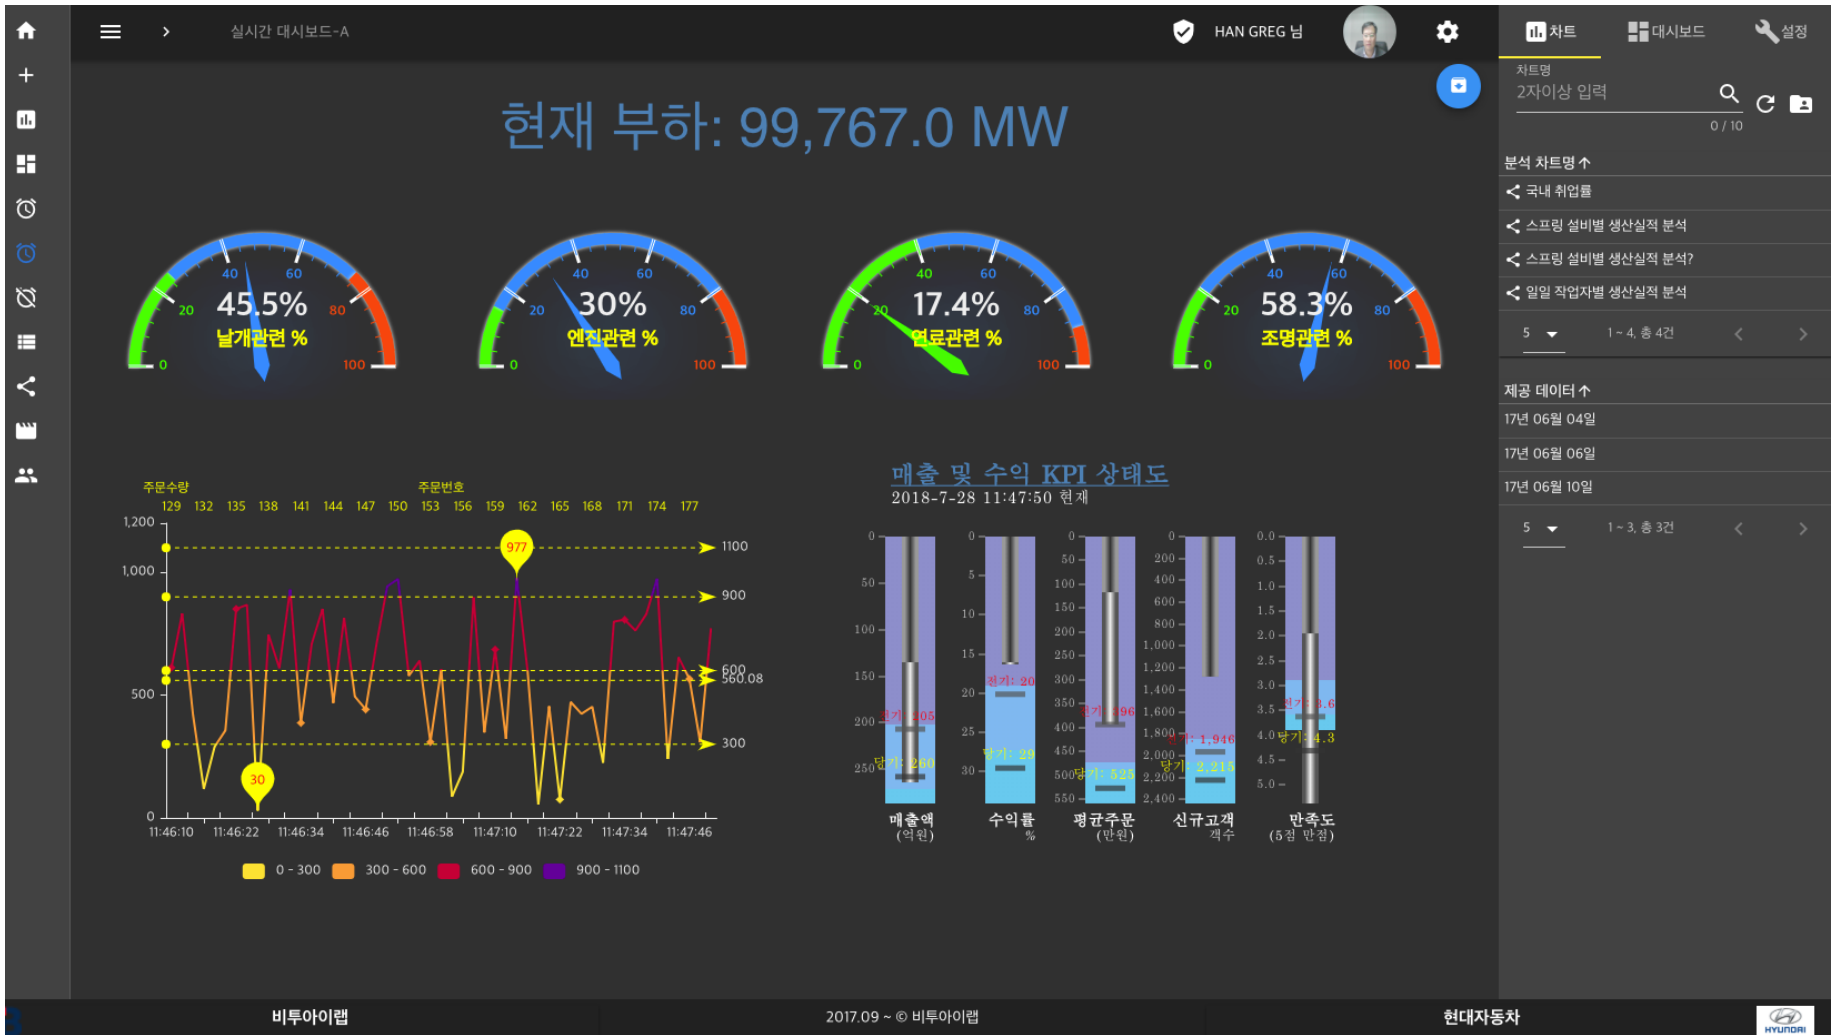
실시간 대시보드-A

HAN GREG 님

현재 부하: 99,767.0 MW

40 60 20 80 0 100
45.5%
날개관련 %

40 60 20 80 0 100
30%
엔진관련 %

40 60 20 80 0 100
17.4%
연료관련 %

40 60 20 80 0 100
58.3%
조명관련 %

주문수량
주문번호
129 132 135 138 141 144 147 150 153 156 159 162 165 168 171 174 177
1,200
1,000
500
0
977
30
1100
900
600
560.08
300
11:46:10 11:46:22 11:46:34 11:46:46 11:46:58 11:47:10 11:47:22 11:47:34 11:47:46
0 - 300 300 - 600 600 - 900 900 - 1100

매출 및 수익 KPI 상태도
2018-7-28 11:47:50 현재

0 50 100 150 200 250
전기: 205
당기: 260
매출액
(억원)

0 5 10 15 20 25 30
전기: 20
당기: 29
수익률
%

0 50 100 150 200 250 300 350 400 450 500 550
전기: 396
당기: 525
평균주문
(만원)

0 200 400 600 800 1,000 1,200 1,400 1,600 1,800 2,000 2,200 2,400
전기: 1,946
당기: 2,215
신규고객
객수

0.0 0.5 1.0 1.5 2.0 2.5 3.0 3.5 4.0 4.5 5.0
전기: 3.6
당기: 4.3
만족도
(5점 만점)

차트
대시보드
설정
차트명
2자이상 입력
0 / 10
분석 차트명
국내 취업률
스프링 설비별 생산실적 분석
스프링 설비별 생산실적 분석?
일일 작업자별 생산실적 분석
5
1 - 4, 총 4건
제공 데이터
17년 06월 04일
17년 06월 06일
17년 06월 10일
5
1 - 3, 총 3건

비투아이랩
2017.09 ~ © 비투아이랩
현대자동차
HYUNDAI